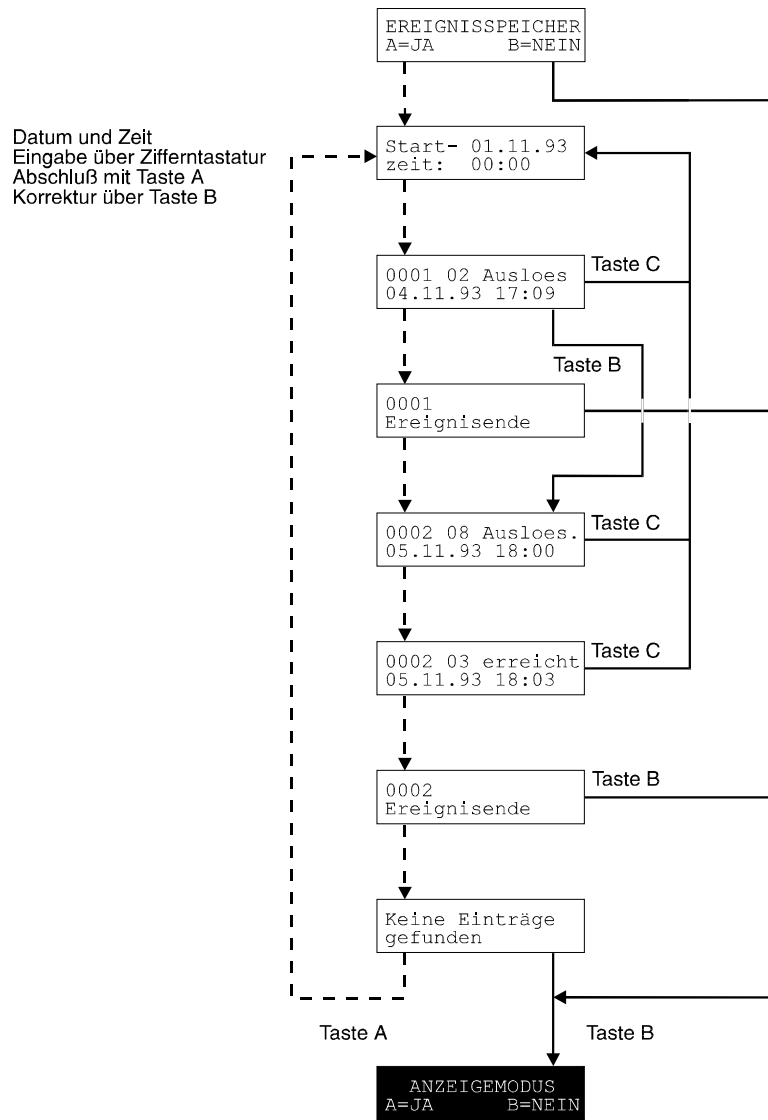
EREIGNISSPEICHER
A=JA B=NEIN

Datum und Zeit
Eingabe über Zifferntastatur
Abschluß mit Taste A
Korrektur über Taste B

Start- 01.11.93
zeit: 00:00

0001 02 Ausloes
04.11.93 17:09

Taste C

Taste B

0001
Ereignisende

0002 08 Ausloes.
05.11.93 18:00

Taste C

0002 03 erreicht
05.11.93 18:03

Taste C

0002
Ereignisende

Taste B

Keine Einträge
gefunden

Taste A

Taste B

ANZEIGEMODUS
A=JA B=NEIN